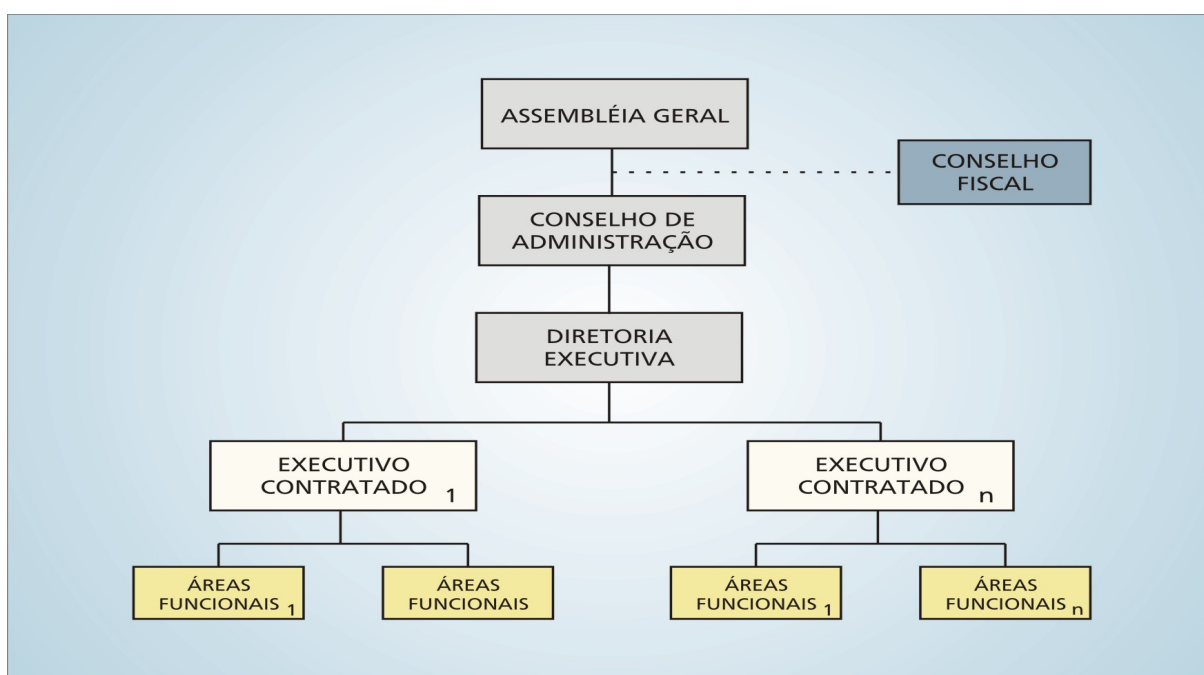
ASSEMBLÉIA GERAL

CONSELHO FISCAL

CONSELHO DE ADMINISTRAÇÃO

DIRETORIA EXECUTIVA

EXECUTIVO CONTRATADO $_1$

EXECUTIVO CONTRATADO $_n$

ÁREAS FUNCIONAIS $_1$

ÁREAS FUNCIONAIS

ÁREAS FUNCIONAIS $_1$

ÁREAS FUNCIONAIS $_n$